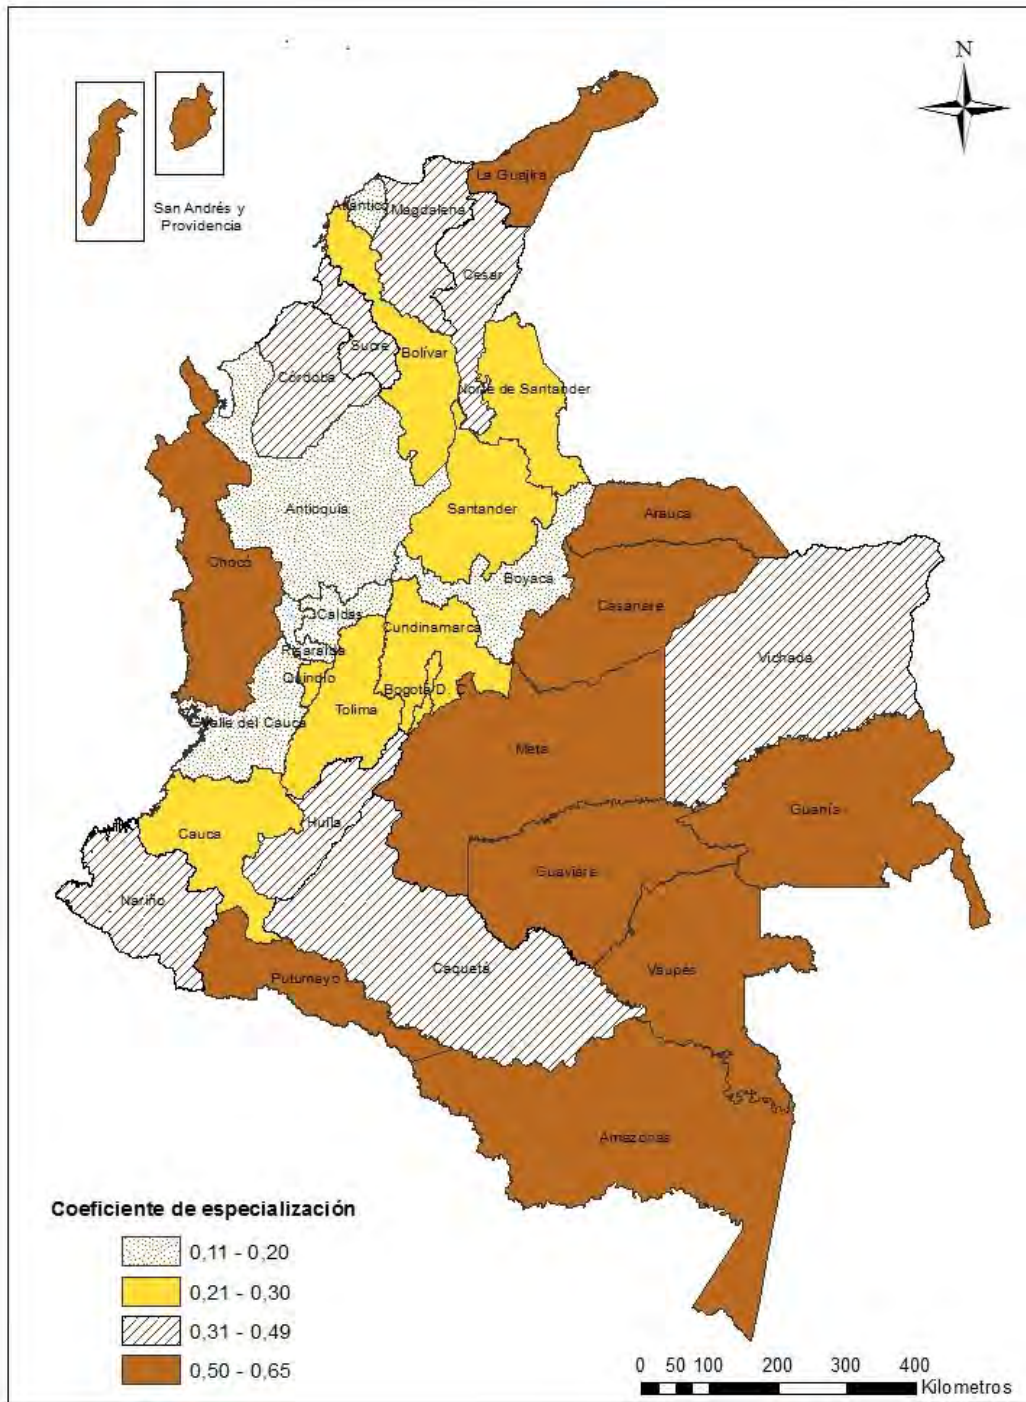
N

San Andrés y Providencia

La Guajira

Atlántico

Magdalena

Cesar

Sucre

Bolívar

Córdoba

Norte de Santander

Antioquia

Santander

Arauca

Chocó

Boyacá

Caldas

Cundinamarca

Casanare

Vichada

Risaralda

Quindío

Bogotá D. C.

Tolima

Valle del Cauca

Meta

Guanía

Cauca

Huila

Guaviare

Nariño

Vaupés

Putumayo

Caquetá

Amazonas

Coeficiente de especialización

0,11 - 0,20

0,21 - 0,30

0,31 - 0,49

0,50 - 0,65

0 50 100 200 300 400

Kilometros